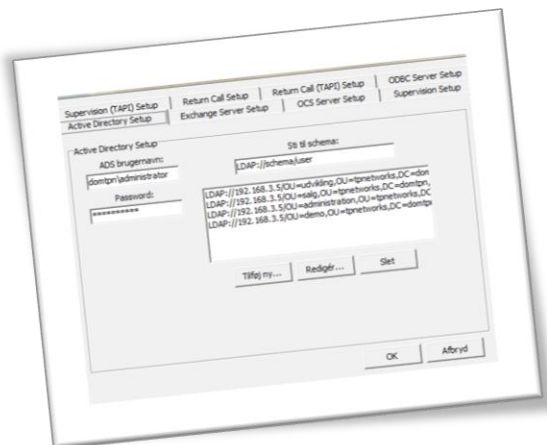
Supervision (TAPI) Setup | Return Call Setup | Return Call (TAPI) Setup | ODBC Server Setup
Active Directory Setup | Exchange Server Setup | OCS Server Setup | Supervision Setup

Active Directory Setup
ADS brugernavn:
domtpn\administrator
Password:
**********

Sti til schema:
LDAP://schema/user

LDAP://192.168.3.5/OU=udvikling,OU=tpnetworks,DC=don
LDAP://192.168.3.5/OU=salg,OU=tpnetworks,DC=domtpn,
LDAP://192.168.3.5/OU=administration,OU=tpnetworks,DC
LDAP://192.168.3.5/OU=demo,OU=tpnetworks,DC=domtp

Tilføj ny... | Redigér... | Slet

OK | Afbryd